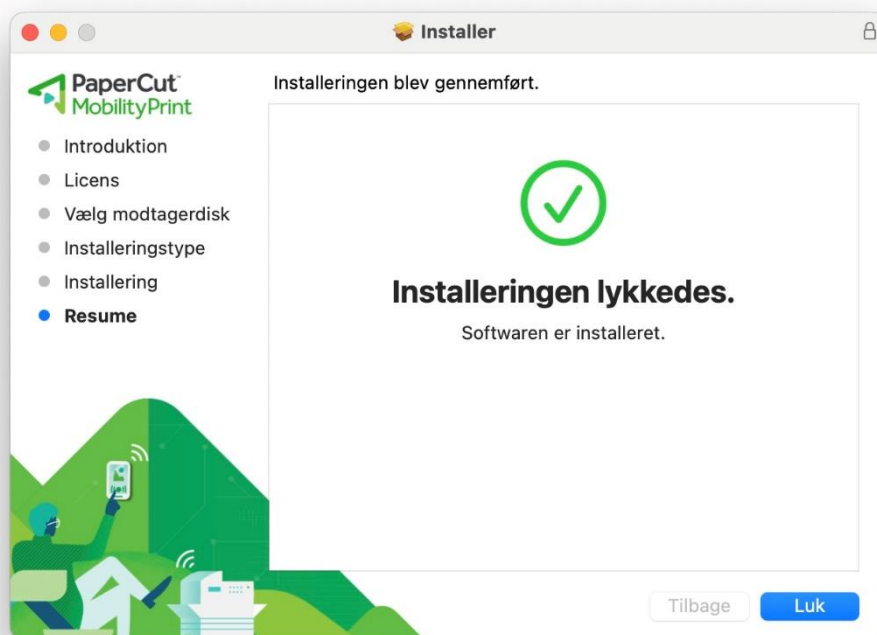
Installer

PaperCut™
MobilityPrint

Installeringen blev gennemført.

Introduktion
Licens
Vælg modtagerdisk
Installeringstype
Installering
Resume

Installeringen lykkedes.
Softwaren er installeret.

Tilbage
Luk